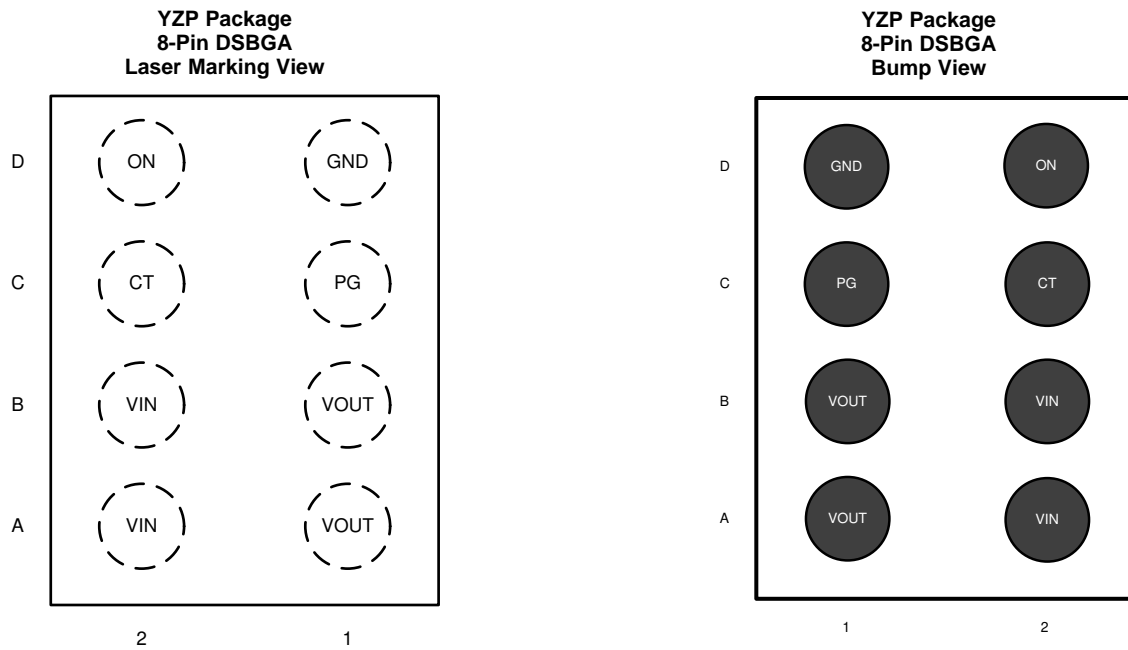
YZP Package
8-Pin DSBGA
Laser Marking View

| | | |
|---|---|---|
| D | ON | GND |
| C | CT | PG |
| B | VIN | VOUT |
| A | VIN | VOUT |
| | 2 | 1 |

YZP Package
8-Pin DSBGA
Bump View

| | | |
|---|---|---|
| D | GND | ON |
| C | PG | CT |
| B | VOUT | VIN |
| A | VOUT | VIN |
| | 1 | 2 |